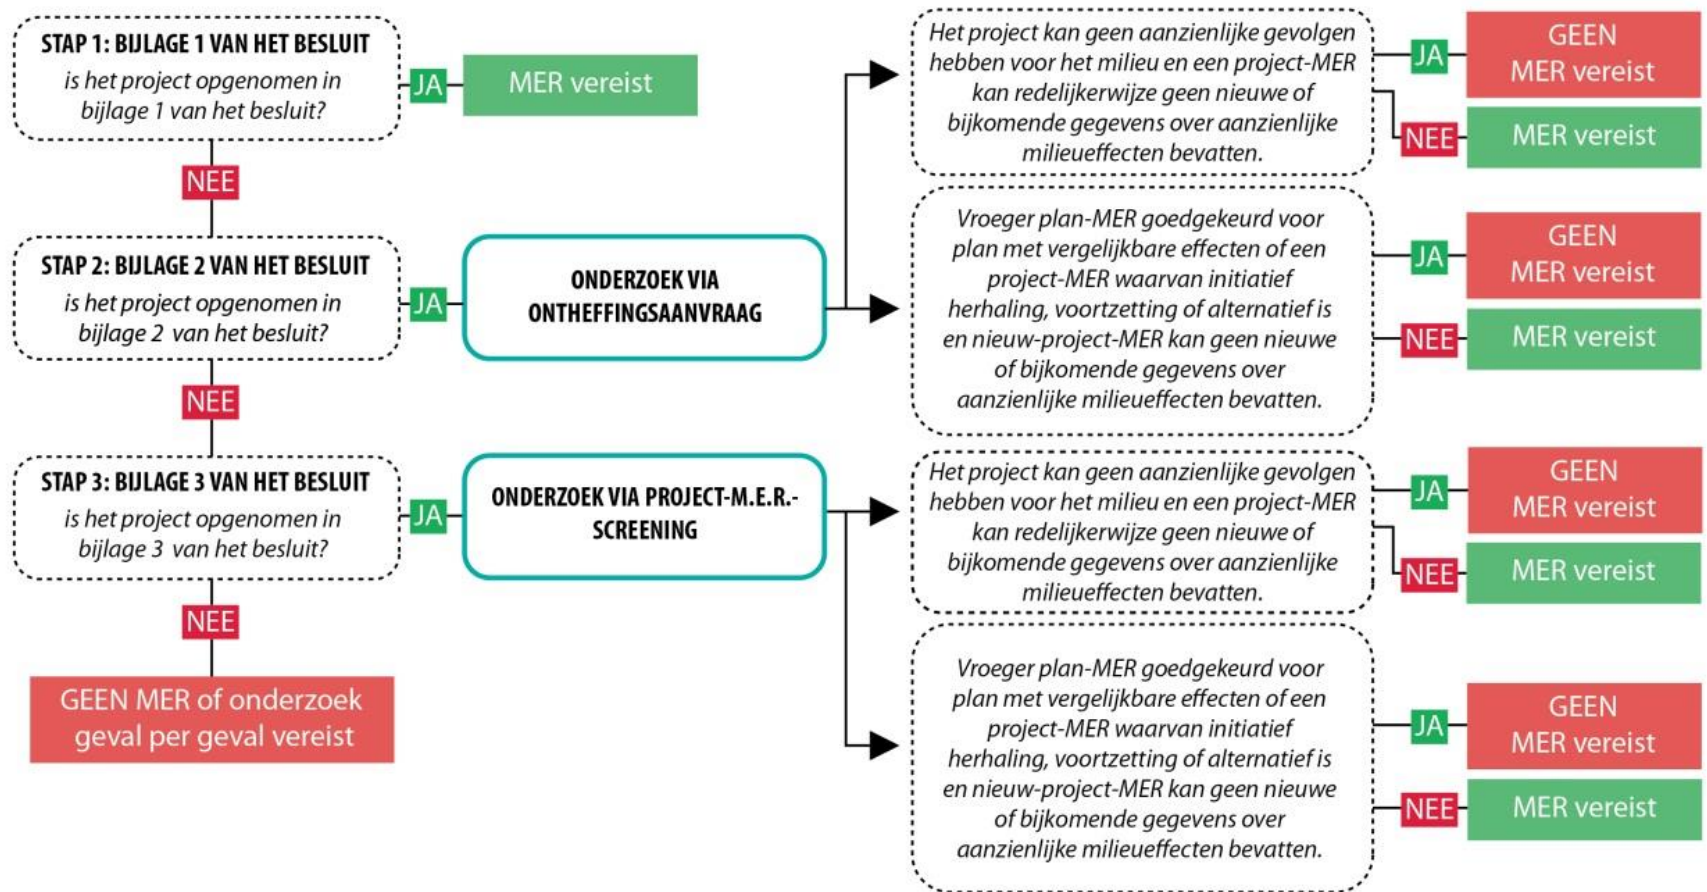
STAP 1: BIJLAGE 1 VAN HET BESLUIT
is het project opgenomen in bijlage 1 van het besluit?

JA

MER vereist

NEE

STAP 2: BIJLAGE 2 VAN HET BESLUIT
is het project opgenomen in bijlage 2 van het besluit?

JA

ONDERZOEK VIA ONTHEFFINGSAANVRAAG

NEE

STAP 3: BIJLAGE 3 VAN HET BESLUIT
is het project opgenomen in bijlage 3 van het besluit?

JA

ONDERZOEK VIA PROJECT-M.E.R.-SCREENING

NEE

GEEN MER of onderzoek geval per geval vereist

Het project kan geen aanzienlijke gevolgen hebben voor het milieu en een project-MER kan redelijkerwijze geen nieuwe of bijkomende gegevens over aanzienlijke milieueffecten bevatten.

JA

GEEN MER vereist

NEE

MER vereist

Vroeger plan-MER goedgekeurd voor plan met vergelijkbare effecten of een project-MER waarvan initiatief herhaling, voortzetting of alternatief is en nieuw-project-MER kan geen nieuwe of bijkomende gegevens over aanzienlijke milieueffecten bevatten.

JA

GEEN MER vereist

NEE

MER vereist

Het project kan geen aanzienlijke gevolgen hebben voor het milieu en een project-MER kan redelijkerwijze geen nieuwe of bijkomende gegevens over aanzienlijke milieueffecten bevatten.

JA

GEEN MER vereist

NEE

MER vereist

Vroeger plan-MER goedgekeurd voor plan met vergelijkbare effecten of een project-MER waarvan initiatief herhaling, voortzetting of alternatief is en nieuw-project-MER kan geen nieuwe of bijkomende gegevens over aanzienlijke milieueffecten bevatten.

JA

GEEN MER vereist

NEE

MER vereist